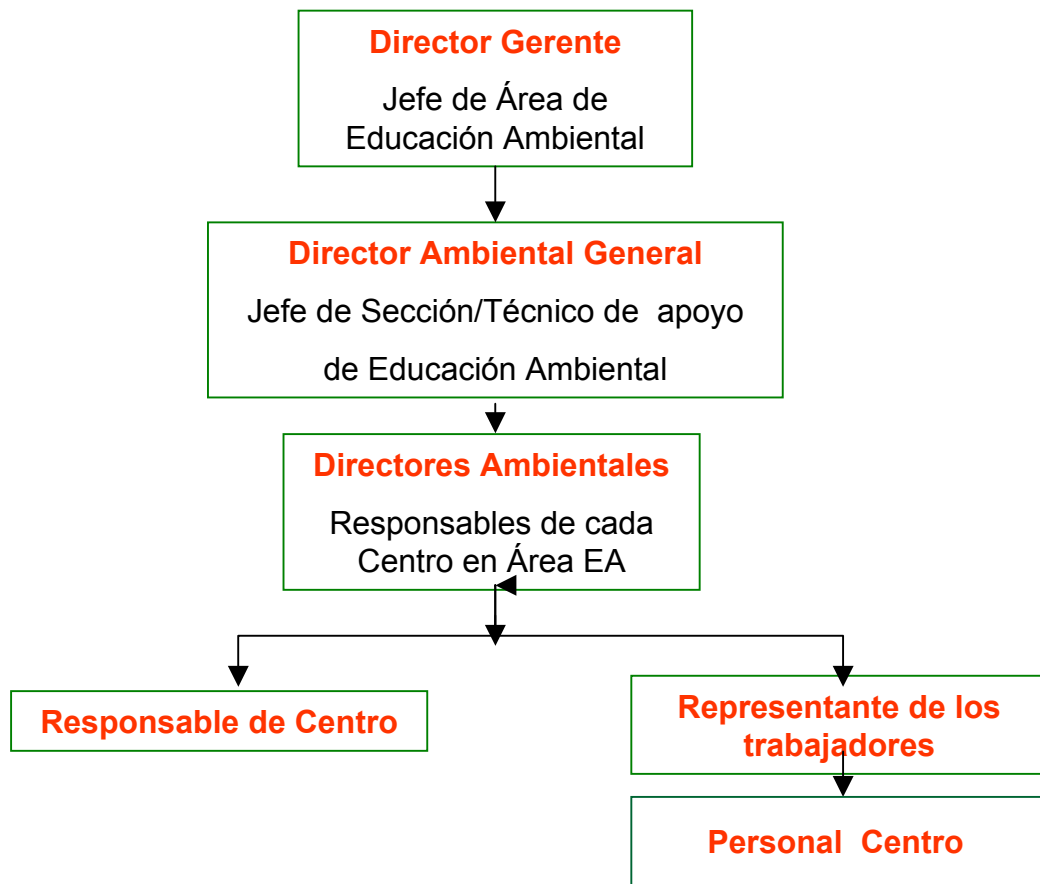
Director Gerente

Jefe de Área de Educación Ambiental

Director Ambiental General

Jefe de Sección/Técnico de apoyo

de Educación Ambiental

Directores Ambientales

Responsables de cada Centro en Área EA

Responsable de Centro

Representante de los trabajadores

Personal Centro